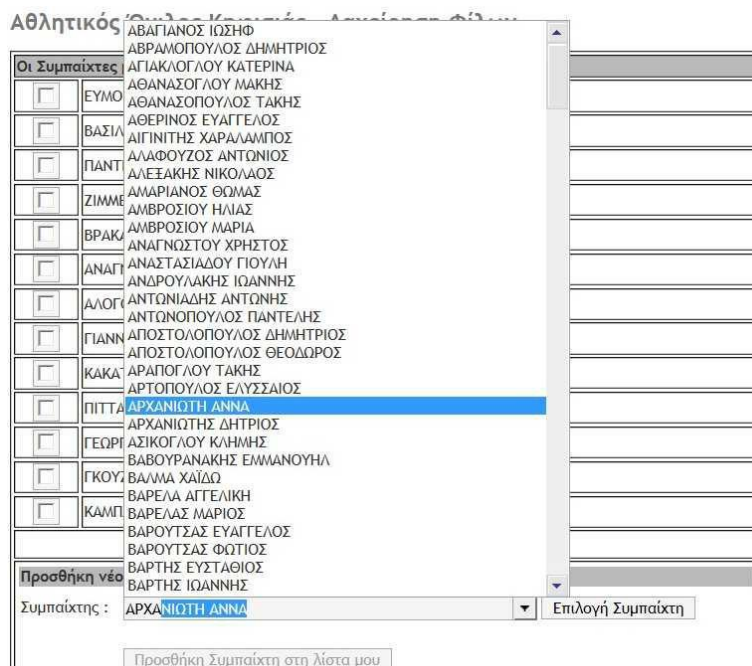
Αθλητικός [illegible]

Οι Συμπαίχτες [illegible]

ΕΥΜΟ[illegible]
ΒΑΣΙΛ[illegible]
ΠΑΝΤ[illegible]
ΖΙΜΜΕ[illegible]
ΒΡΑΚΑ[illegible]
ΑΝΑΓΝ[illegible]
ΑΛΟΓ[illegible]
ΓΙΑΝΝ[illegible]
ΚΑΚΑΤ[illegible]
ΠΙΤΤΑ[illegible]
ΓΕΩΡΓ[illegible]
ΓΚΟΥΖ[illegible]
ΚΑΜΠ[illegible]

ΑΒΑΓΙΑΝΟΣ ΙΩΣΗΦ
ΑΒΡΑΜΟΠΟΥΛΟΣ ΔΗΜΗΤΡΙΟΣ
ΑΓΙΑΚΛΟΓΛΟΥ ΚΑΤΕΡΙΝΑ
ΑΘΑΝΑΣΟΓΛΟΥ ΜΑΚΗΣ
ΑΘΑΝΑΣΟΠΟΥΛΟΣ ΤΑΚΗΣ
ΑΘΕΡΙΝΟΣ ΕΥΑΓΓΕΛΟΣ
ΑΙΓΙΝΙΤΗΣ ΧΑΡΑΛΑΜΠΟΣ
ΑΛΑΦΟΥΖΟΣ ΑΝΤΩΝΙΟΣ
ΑΛΕΞΑΚΗΣ ΝΙΚΟΛΑΟΣ
ΑΜΑΡΙΑΝΟΣ ΘΩΜΑΣ
ΑΜΒΡΟΣΙΟΥ ΗΛΙΑΣ
ΑΜΒΡΟΣΙΟΥ ΜΑΡΙΑ
ΑΝΑΓΝΩΣΤΟΥ ΧΡΗΣΤΟΣ
ΑΝΑΣΤΑΣΙΑΔΟΥ ΓΙΟΥΛΗ
ΑΝΔΡΟΥΛΑΚΗΣ ΙΩΑΝΝΗΣ
ΑΝΤΩΝΙΑΔΗΣ ΑΝΤΩΝΗΣ
ΑΝΤΩΝΟΠΟΥΛΟΣ ΠΑΝΤΕΛΗΣ
ΑΠΟΣΤΟΛΟΠΟΥΛΟΣ ΔΗΜΗΤΡΙΟΣ
ΑΠΟΣΤΟΛΟΠΟΥΛΟΣ ΘΕΟΔΩΡΟΣ
ΑΡΑΠΟΓΛΟΥ ΤΑΚΗΣ
ΑΡΤΟΠΟΥΛΟΣ ΕΛΥΣΣΑΙΟΣ
ΑΡΧΑΝΙΩΤΗ ΑΝΝΑ
ΑΡΧΑΝΙΩΤΗΣ ΔΗΤΡΙΟΣ
ΑΣΙΚΟΓΛΟΥ ΚΛΗΜΗΣ
ΒΑΒΟΥΡΑΝΑΚΗΣ ΕΜΜΑΝΟΥΗΛ
ΒΑΛΜΑ ΧΑΪΔΩ
ΒΑΡΕΛΑ ΑΓΓΕΛΙΚΗ
ΒΑΡΕΛΑΣ ΜΑΡΙΟΣ
ΒΑΡΟΥΤΣΑΣ ΕΥΑΓΓΕΛΟΣ
ΒΑΡΟΥΤΣΑΣ ΦΩΤΙΟΣ
ΒΑΡΤΗΣ ΕΥΣΤΑΘΙΟΣ
ΒΑΡΤΗΣ ΙΩΑΝΝΗΣ

Προσθήκη νέο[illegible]

Συμπαίχτης : ΑΡΧΑΝΙΩΤΗ ΑΝΝΑ
Επιλογή Συμπαίχτη

Προσθήκη Συμπαίχτη στη λίστα μου